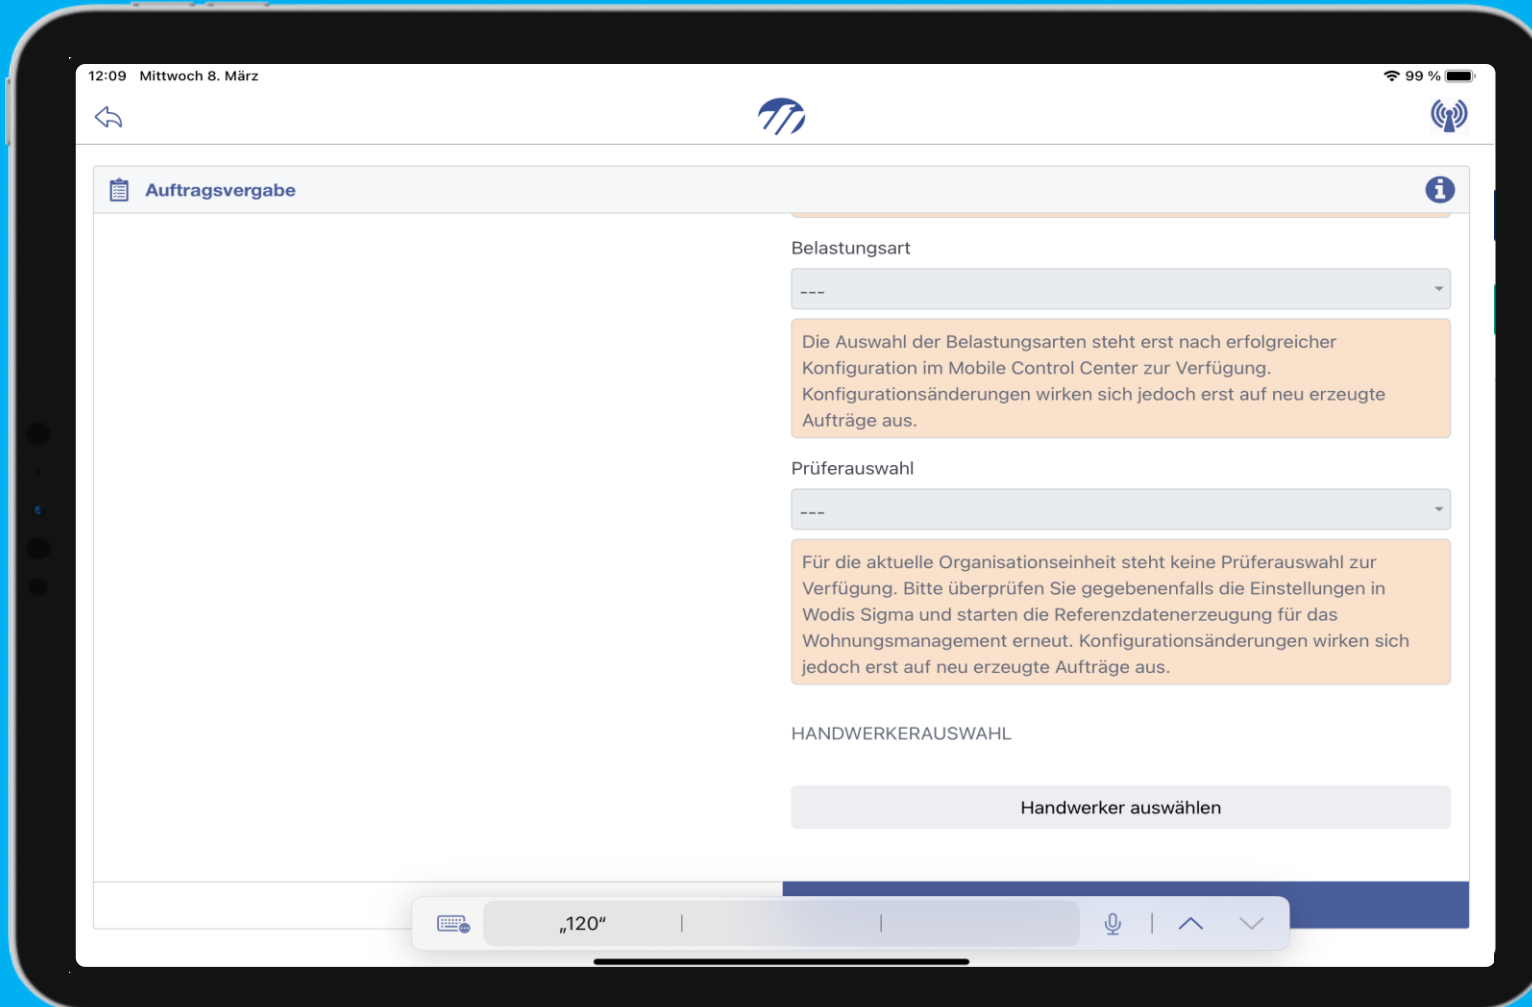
12:09 Mittwoch 8. März

99 %

Auftragsvergabe

Belastungsart

---

Die Auswahl der Belastungsarten steht erst nach erfolgreicher Konfiguration im Mobile Control Center zur Verfügung. Konfigurationsänderungen wirken sich jedoch erst auf neu erzeugte Aufträge aus.

Prüferauswahl

---

Für die aktuelle Organisationseinheit steht keine Prüferauswahl zur Verfügung. Bitte überprüfen Sie gegebenenfalls die Einstellungen in Wodis Sigma und starten die Referenzdatenerzeugung für das Wohnungsmanagement erneut. Konfigurationsänderungen wirken sich jedoch erst auf neu erzeugte Aufträge aus.

HANDWERKERAUSWAHL

Handwerker auswählen

„120“